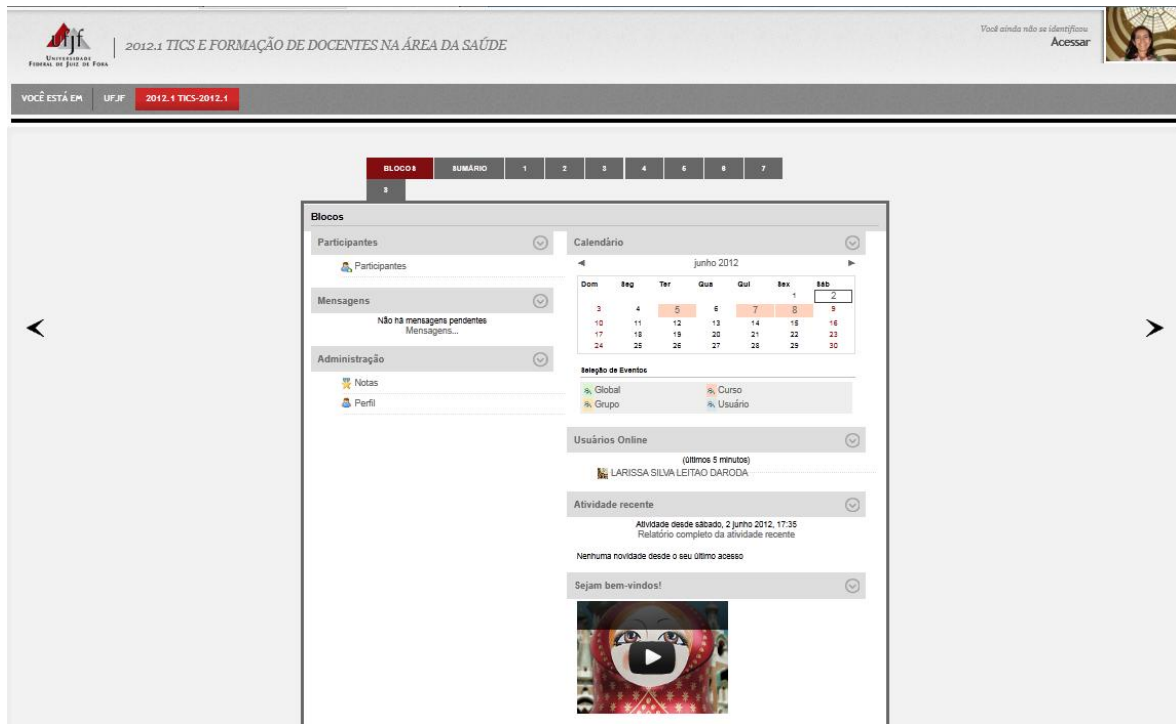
ufjf
Universidade Federal de Juiz de Fora

2012.1 TICS E FORMAÇÃO DE DOCENTES NA ÁREA DA SAÚDE

Você ainda não se identificou
Acessar

VOCÊ ESTÁ EM | UFJF | 2012.1 TICS-2012.1

BLOCOS | SUMÁRIO | 1 | 2 | 3 | 4 | 5 | 6 | 7 | 8

Blocos

Participantes
Participantes

Mensagens
Não há mensagens pendentes
Mensagens...

Administração
Notas
Perfil

Calendário
◄ junho 2012 ►

| Dom | Seg | Ter | Qua | Qui | Sex | Sáb |
|---|---|---|---|---|---|---|
| | | | | | 1 | 2 |
| 3 | 4 | 5 | 6 | 7 | 8 | 9 |
| 10 | 11 | 12 | 13 | 14 | 15 | 16 |
| 17 | 18 | 19 | 20 | 21 | 22 | 23 |
| 24 | 25 | 26 | 27 | 28 | 29 | 30 |

Seleção de Eventos
Global
Curso
Grupo
Usuário

Usuários Online
(últimos 5 minutos)
LARISSA SILVA LEITAO DARODA

Atividade recente
Atividade desde sábado, 2 junho 2012, 17:35
Relatório completo da atividade recente
Nenhuma novidade desde o seu último acesso

Sejam bem-vindos!